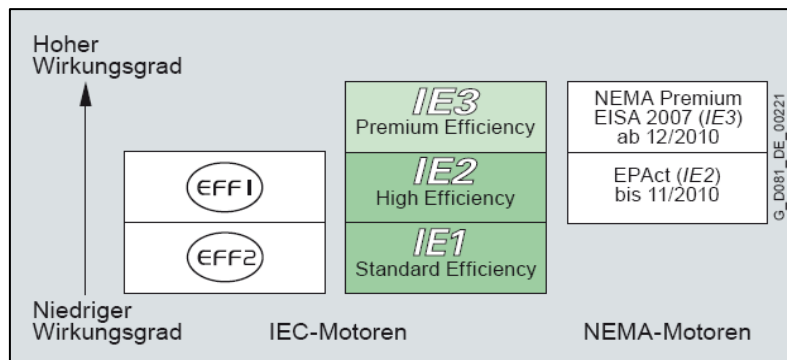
Hoher Wirkungsgrad

EFF1

EFF2

IE3
Premium Efficiency

IE2
High Efficiency

IE1
Standard Efficiency

NEMA Premium
EISA 2007 (*IE3*)
ab 12/2010

EPAct (*IE2*)
bis 11/2010

G_D081_DE_00221

Niedriger Wirkungsgrad

IEC-Motoren

NEMA-Motoren